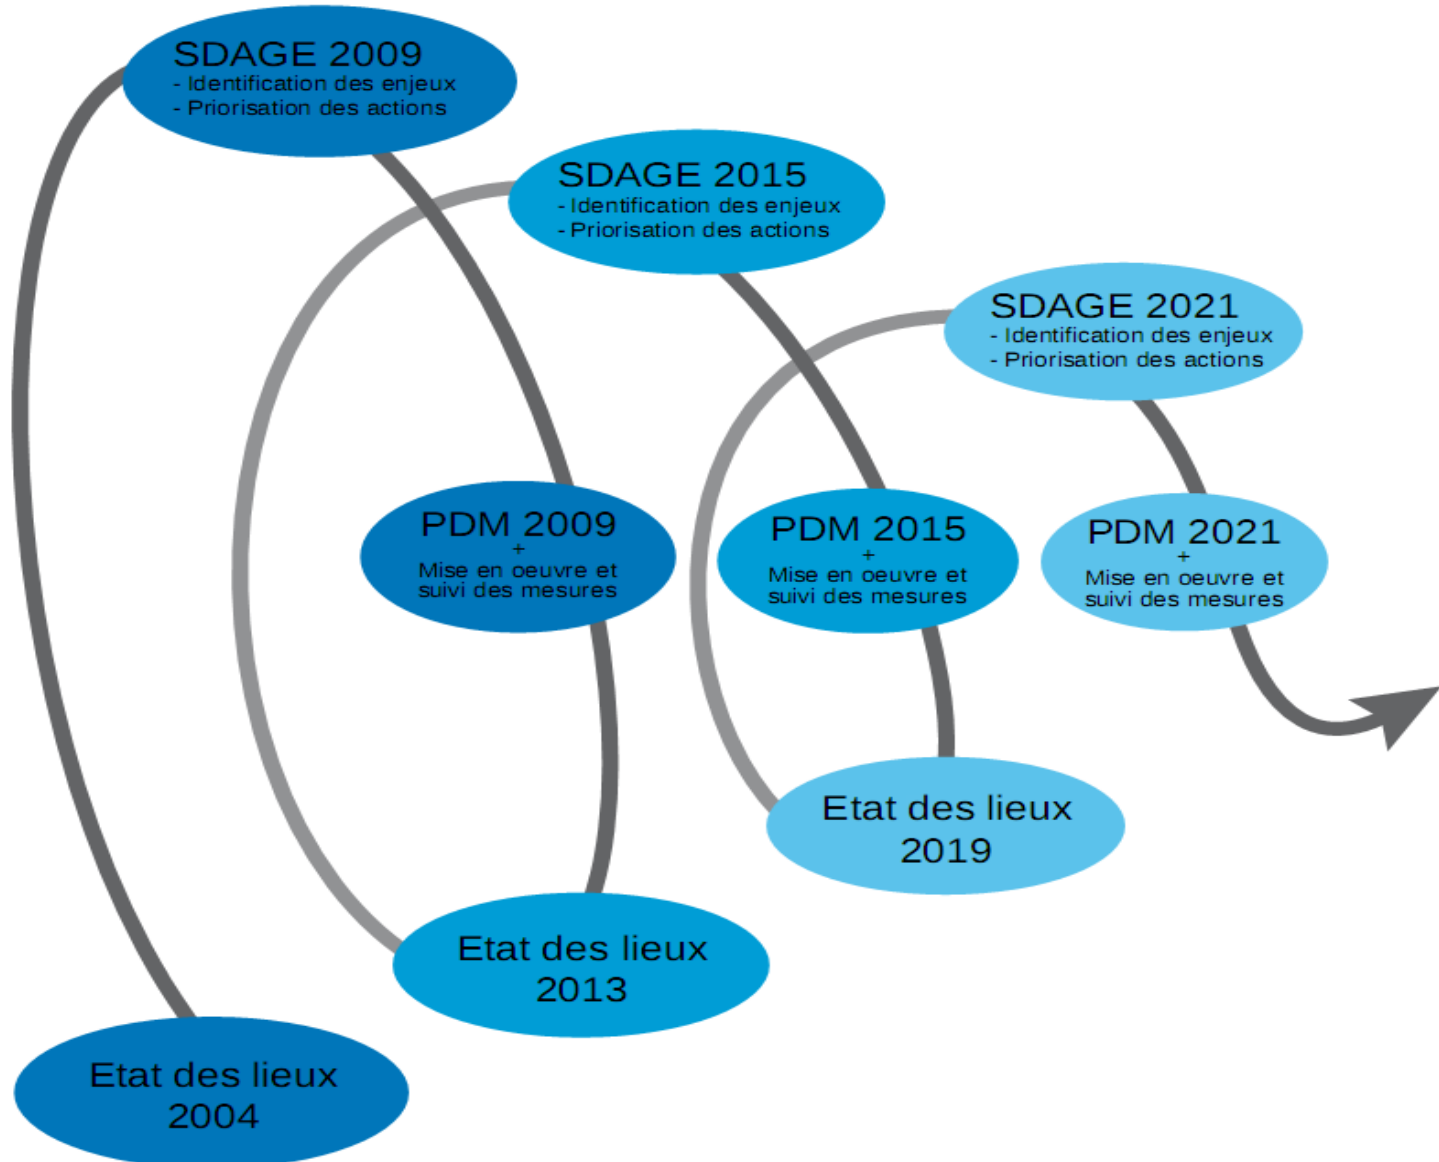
SDAGE 2009
- Identification des enjeux
- Priorisation des actions

SDAGE 2015
- Identification des enjeux
- Priorisation des actions

SDAGE 2021
- Identification des enjeux
- Priorisation des actions

PDM 2009
+
Mise en oeuvre et suivi des mesures

PDM 2015
+
Mise en oeuvre et suivi des mesures

PDM 2021
+
Mise en oeuvre et suivi des mesures

Etat des lieux 2019

Etat des lieux 2013

Etat des lieux 2004